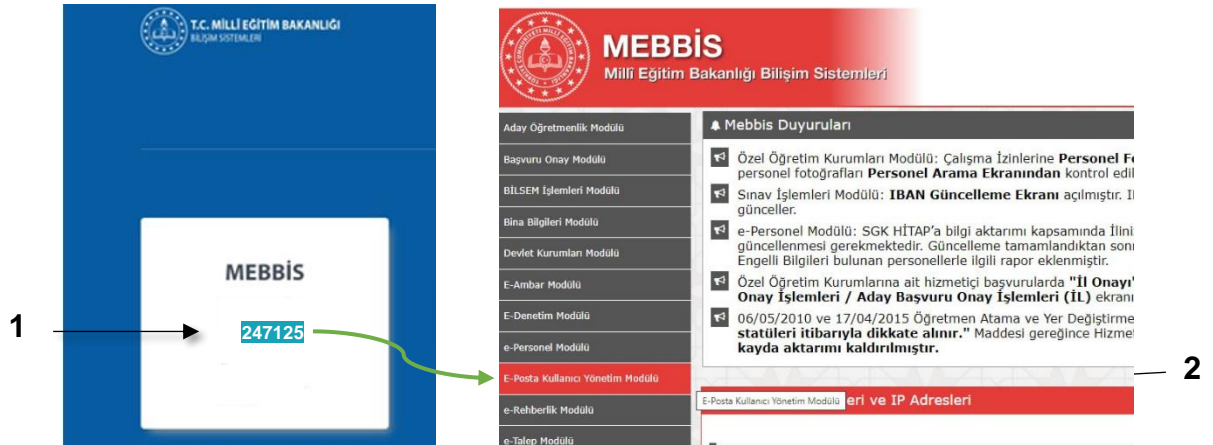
T.C. MİLLİ EĞİTİM BAKANLIĞI
BİLİŞİM SİSTEMLERİ

MEBBİS

1

247125

MEBBİS
Millî Eğitim Bakanlığı Bilişim Sistemleri

Aday Öğretmenlik Modülü
Başvuru Onay Modülü
BİLSEM İşlemleri Modülü
Bina Bilgileri Modülü
Devlet Kurumları Modülü
E-Ambar Modülü
E-Denetim Modülü
e-Personel Modülü
E-Posta Kullanıcı Yönetim Modülü
e-Rehberlik Modülü
e-Talep Modülü

Mebbis Duyuruları

Özel Öğretim Kurumları Modülü: Çalışma İzinlerine Personel Fo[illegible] personel fotoğrafları Personel Arama Ekranından kontrol edil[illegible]

Sınav İşlemleri Modülü: IBAN Güncelleme Ekranı açılmıştır. I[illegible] günceller.

e-Personel Modülü: SGK HİTAP'a bilgi aktarımı kapsamında İlini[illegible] güncellenmesi gerekmektedir. Güncelleme tamamlandıktan sonr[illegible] Engelli Bilgileri bulunan personellerle ilgili rapor eklenmiştir.

Özel Öğretim Kurumlarına ait hizmetiçi başvurularda "İl Onayı'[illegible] Onay İşlemleri / Aday Başvuru Onay İşlemleri (İL) ekranı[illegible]

06/05/2010 ve 17/04/2015 Öğretmen Atama ve Yer Değiştirme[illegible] statüleri itibarıyla dikkate alınır." Maddesi gereğince Hizmet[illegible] kayda aktarımı kaldırılmıştır.

E-Posta Kullanıcı Yönetim Modülü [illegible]eri ve IP Adresleri

2